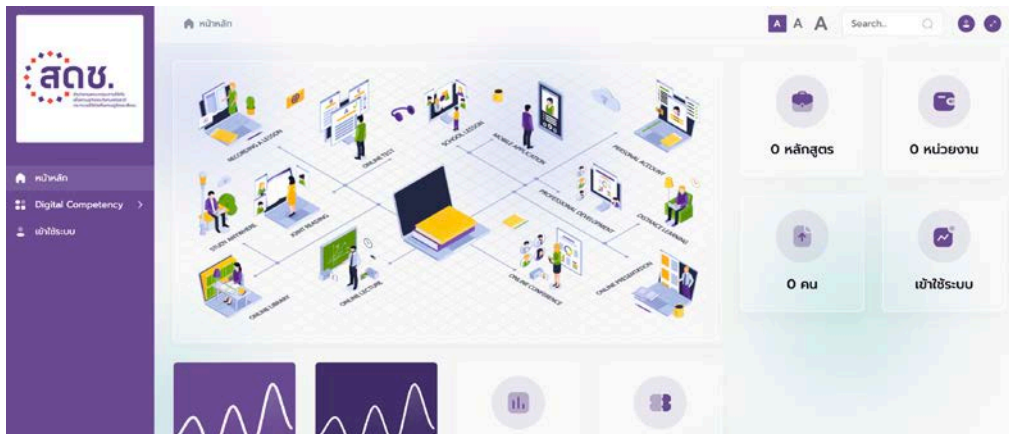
สดช.

หน้าหลัก
Digital Competency
เข้าใช้ระบบ

หน้าหลัก

A A A
Search..

RECORDING A LESSON
ONLINE TESTS
SCHOOL LESSON
MOBILE APPLICATION
PERSONAL ACCOUNT
STUDY ANYWHERE
EBOOK READING
PROFESSIONAL DEVELOPMENT
DISTANCE LEARNING
ONLINE LIBRARY
ONLINE LECTURE
ONLINE CONFERENCE
ONLINE PRESENTATION

0 หลักสูตร
0 หน่วยงาน
0 คน
เข้าใช้ระบบ